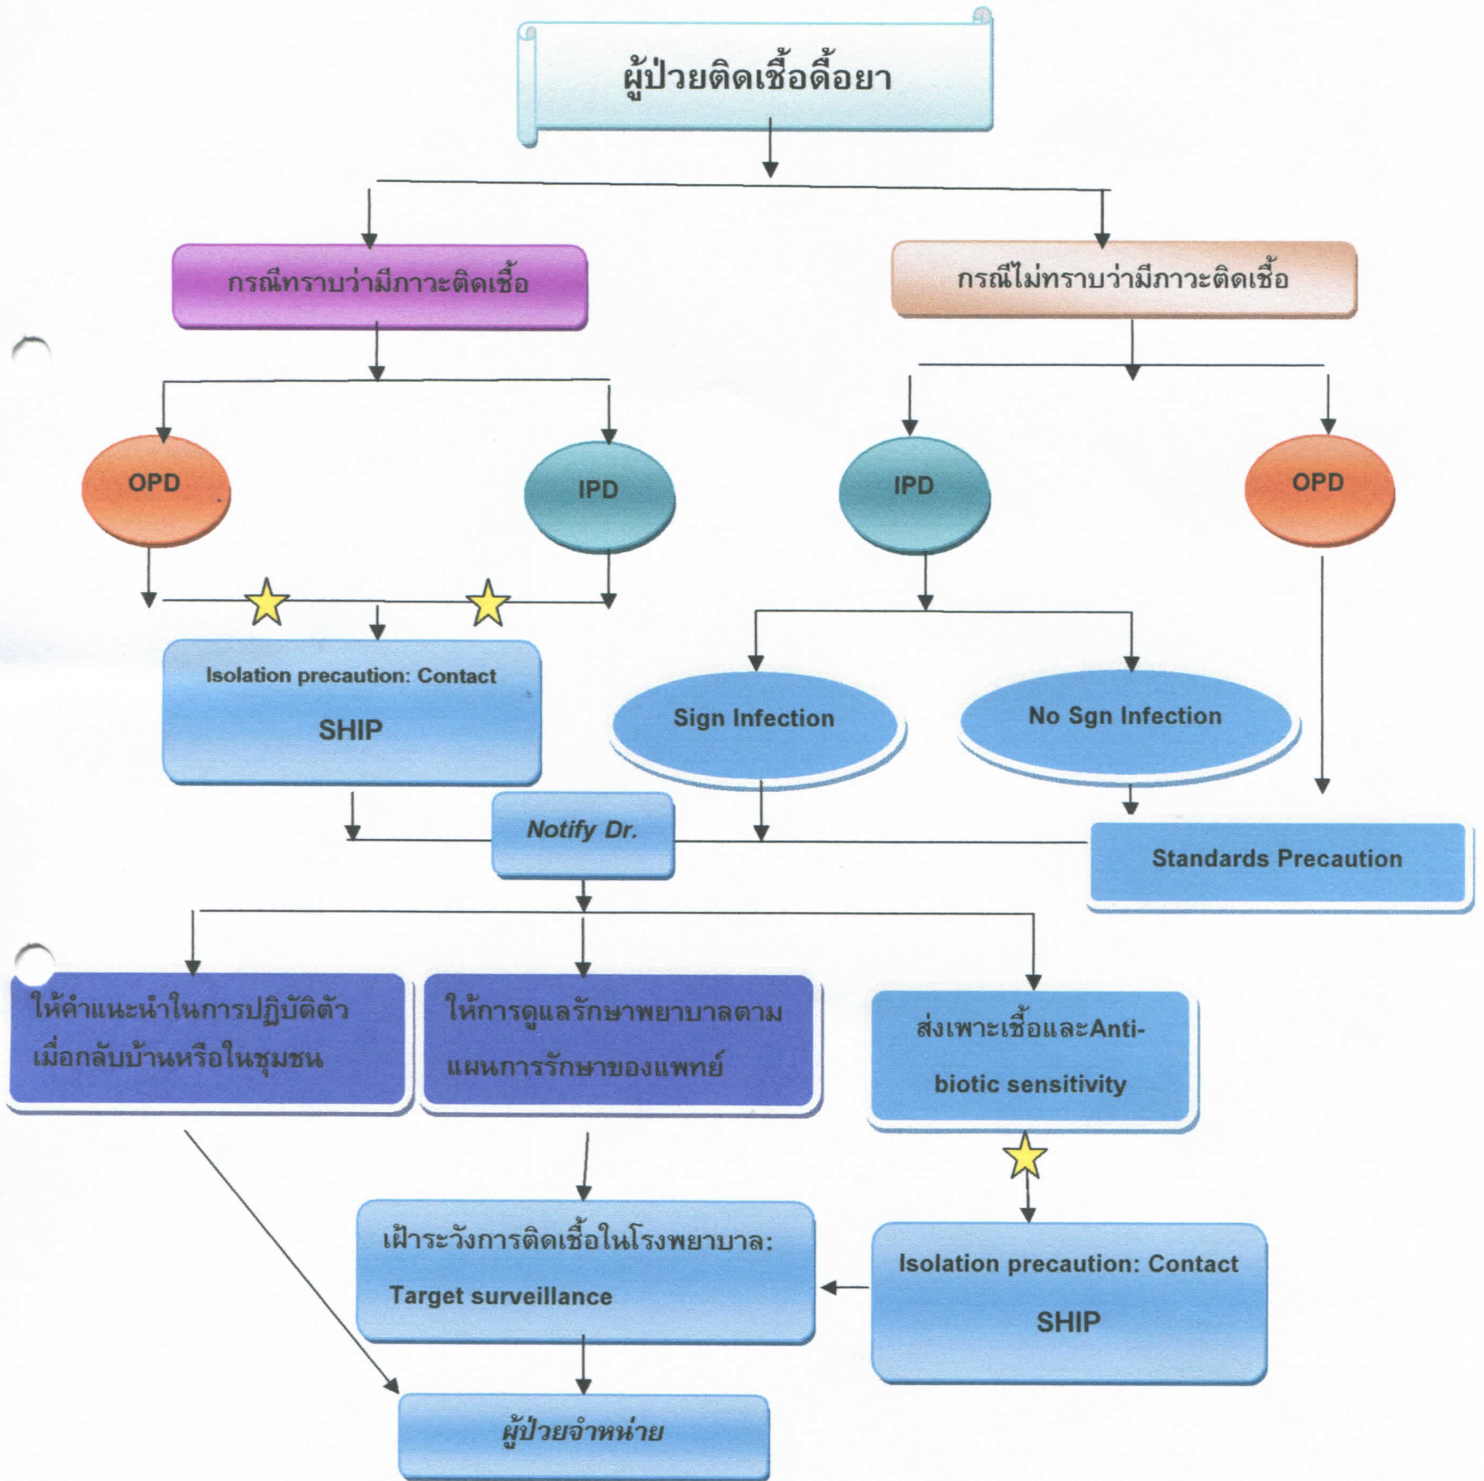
ผู้ป่วยติดเชื้อดื้อยา

กรณีทราบว่ามีภาวะติดเชื้อ

กรณีไม่ทราบว่ามีภาวะติดเชื้อ

OPD

IPD

IPD

OPD

Isolation precaution: Contact

SHIP

Sign Infection

No Sgn Infection

Notify Dr.

Standards Precaution

ให้คำแนะนำในการปฏิบัติตัวเมื่อกลับบ้านหรือในชุมชน

ให้การดูแลรักษาพยาบาลตามแผนการรักษาของแพทย์

ส่งเพาะเชื้อและAnti-biotic sensitivity

เฝ้าระวังการติดเชื้อในโรงพยาบาล: Target surveillance

Isolation precaution: Contact

SHIP

ผู้ป่วยจำหน่าย